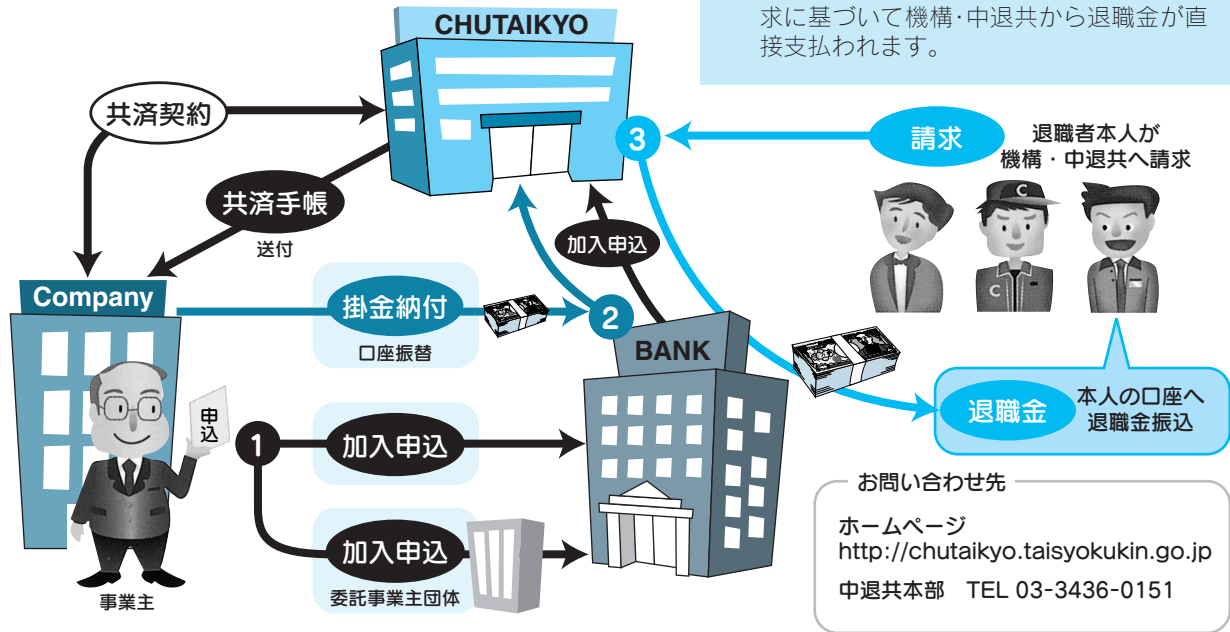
求に基づいて機構·中退共から退職金が直接支払われます。

CHUTAIKYO

共済契約

共済手帳
送付

Company

掛金納付
口座振替

2

加入申込

3

請求

退職者本人が
機構・中退共へ請求

BANK

退職金

本人の口座へ
退職金振込

申込

1

加入申込

加入申込
委託事業主団体

事業主

お問い合わせ先

ホームページ
http://chutaikyo.taisyokukin.go.jp

中退共本部　TEL 03-3436-0151